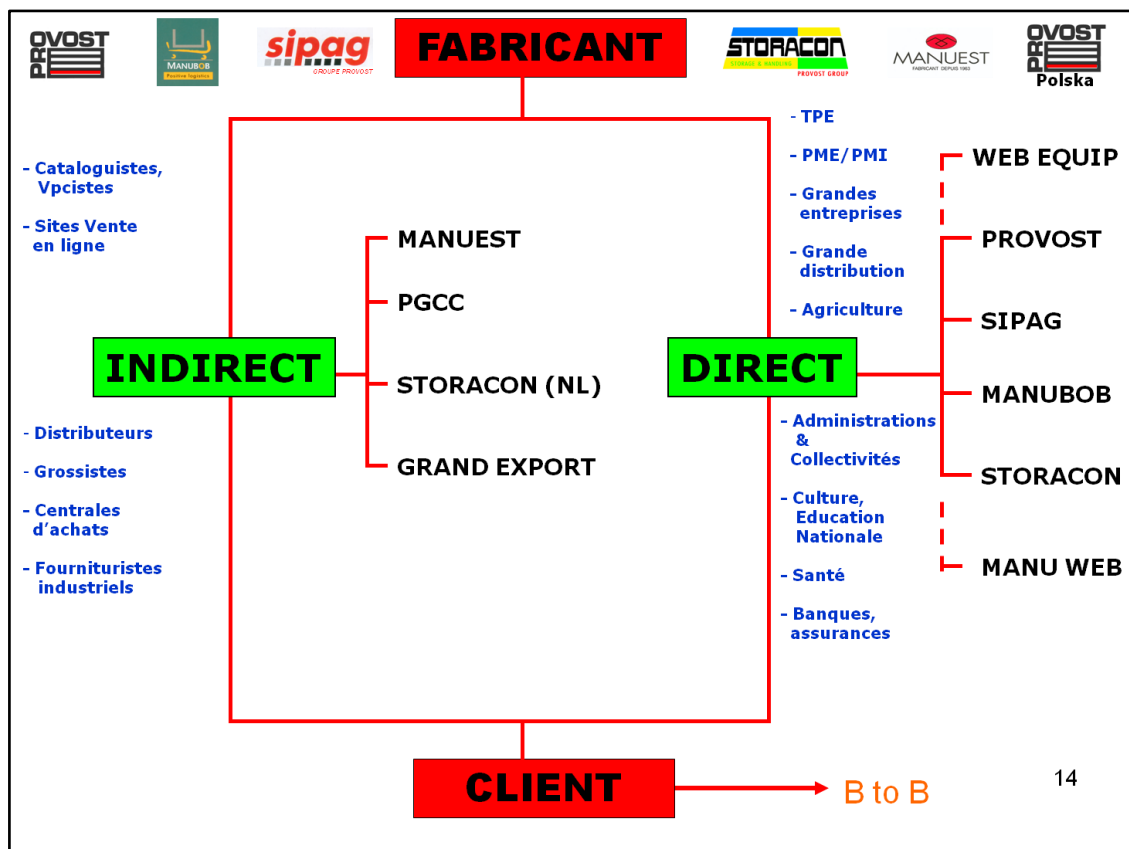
PROVOST

MANUBOB
Positive logistics

sipag
GROUPE PROVOST

FABRICANT

STORACON
STORAGE & HANDLING
PROVOST GROUP

MANUEST
FABRICANT DEPUIS 1963

PROVOST
Polska

- Cataloguistes, Vpcistes

- Sites Vente en ligne

INDIRECT

- Distributeurs

- Grossistes

- Centrales d'achats

- Fournituristes industriels

MANUEST

PGCC

STORACON (NL)

GRAND EXPORT

- TPE

- PME/PMI

- Grandes entreprises

- Grande distribution

- Agriculture

DIRECT

- Administrations & Collectivités

- Culture, Education Nationale

- Santé

- Banques, assurances

WEB EQUIP

PROVOST

SIPAG

MANUBOB

STORACON

MANU WEB

CLIENT

B to B

14